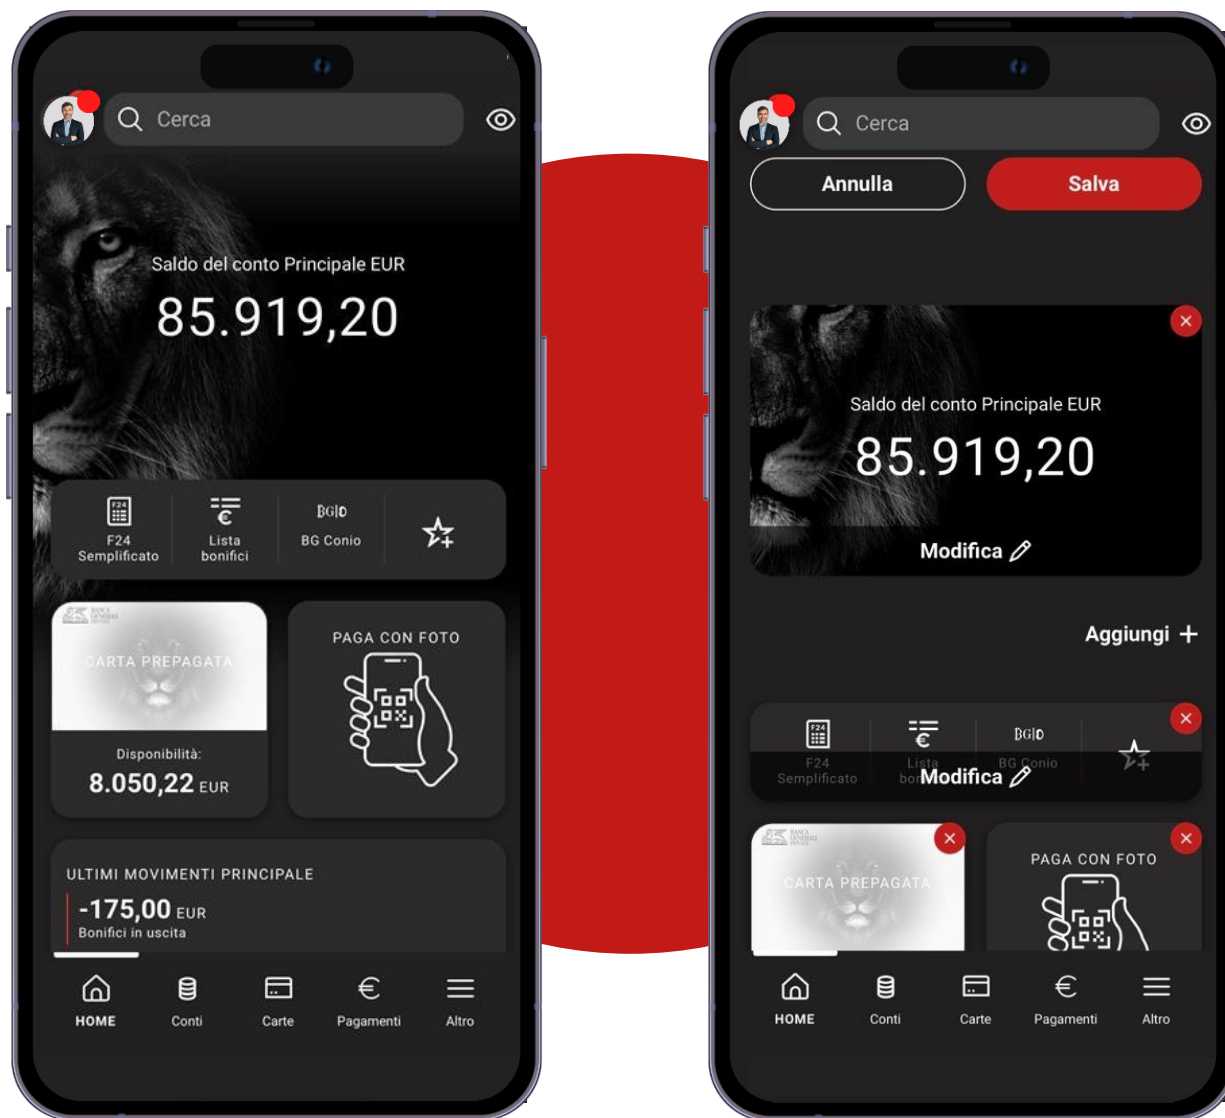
Cerca

Saldo del conto Principale EUR

85.919,20

F24 Semplificato

Lista bonifici

BG|D

BG Conio

BANCA GENERALI

CARTA PREPAGATA

Disponibilità:

8.050,22 EUR

PAGA CON FOTO

ULTIMI MOVIMENTI PRINCIPALE

-175,00 EUR

Bonifici in uscita

HOME

Conti

Carte

Pagamenti

Altro

Cerca

Annulla

Salva

Saldo del conto Principale EUR

85.919,20

Modifica

Aggiungi +

F24 Semplificato

Lista bonifici

BG|D

BG Conio

Modifica

BANCA GENERALI

CARTA PREPAGATA

PAGA CON FOTO

HOME

Conti

Carte

Pagamenti

Altro